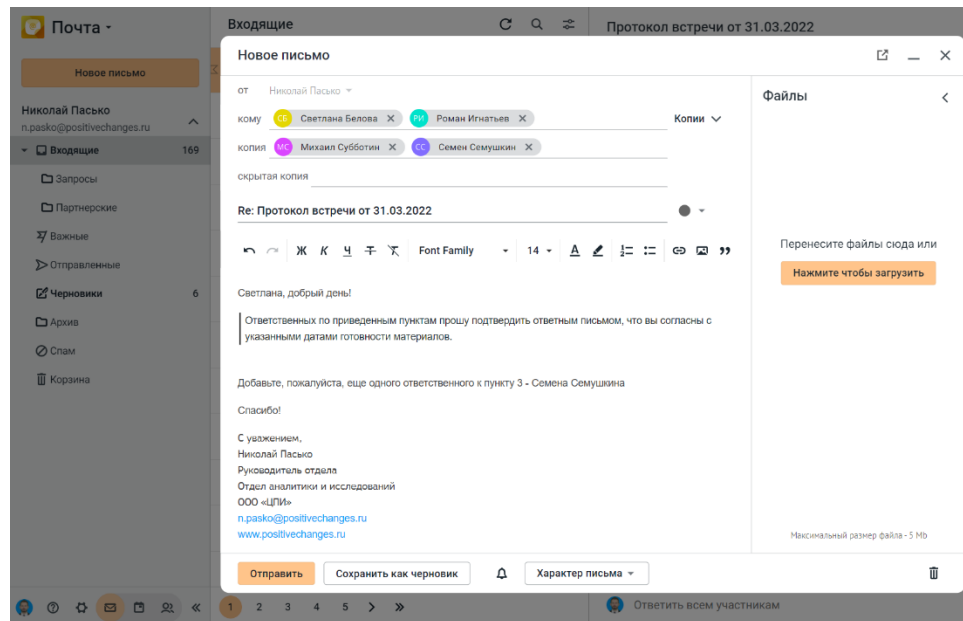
Почта

Новое письмо

Николай Пасько
n.pasko@positivechanges.ru

Входящие 169
Запросы
Партнерские
Важные
Отправленные
Черновики 6
Архив
Спам
Корзина

Входящие

Протокол встречи от 31.03.2022

Новое письмо

от Николай Пасько
кому СБ Светлана Белова РИ Роман Игнатьев
Копии
копия МС Михаил Субботин СС Семен Семушкин
скрытая копия

Re: Протокол встречи от 31.03.2022

Ж К Ч Font Family 14

Светлана, добрый день!

Ответственных по приведенным пунктам прошу подтвердить ответным письмом, что вы согласны с указанными датами готовности материалов.

Добавьте, пожалуйста, еще одного ответственного к пункту 3 - Семена Семушкина

Спасибо!

С уважением,
Николай Пасько
Руководитель отдела
Отдел аналитики и исследований
ООО «ЦПИ»
n.pasko@positivechanges.ru
www.positivechanges.ru

Файлы

Перенесите файлы сюда или
Нажмите чтобы загрузить

Максимальный размер файла - 5 Mb

Отправить
Сохранить как черновик
Характер письма

1 2 3 4 5

Ответить всем участникам